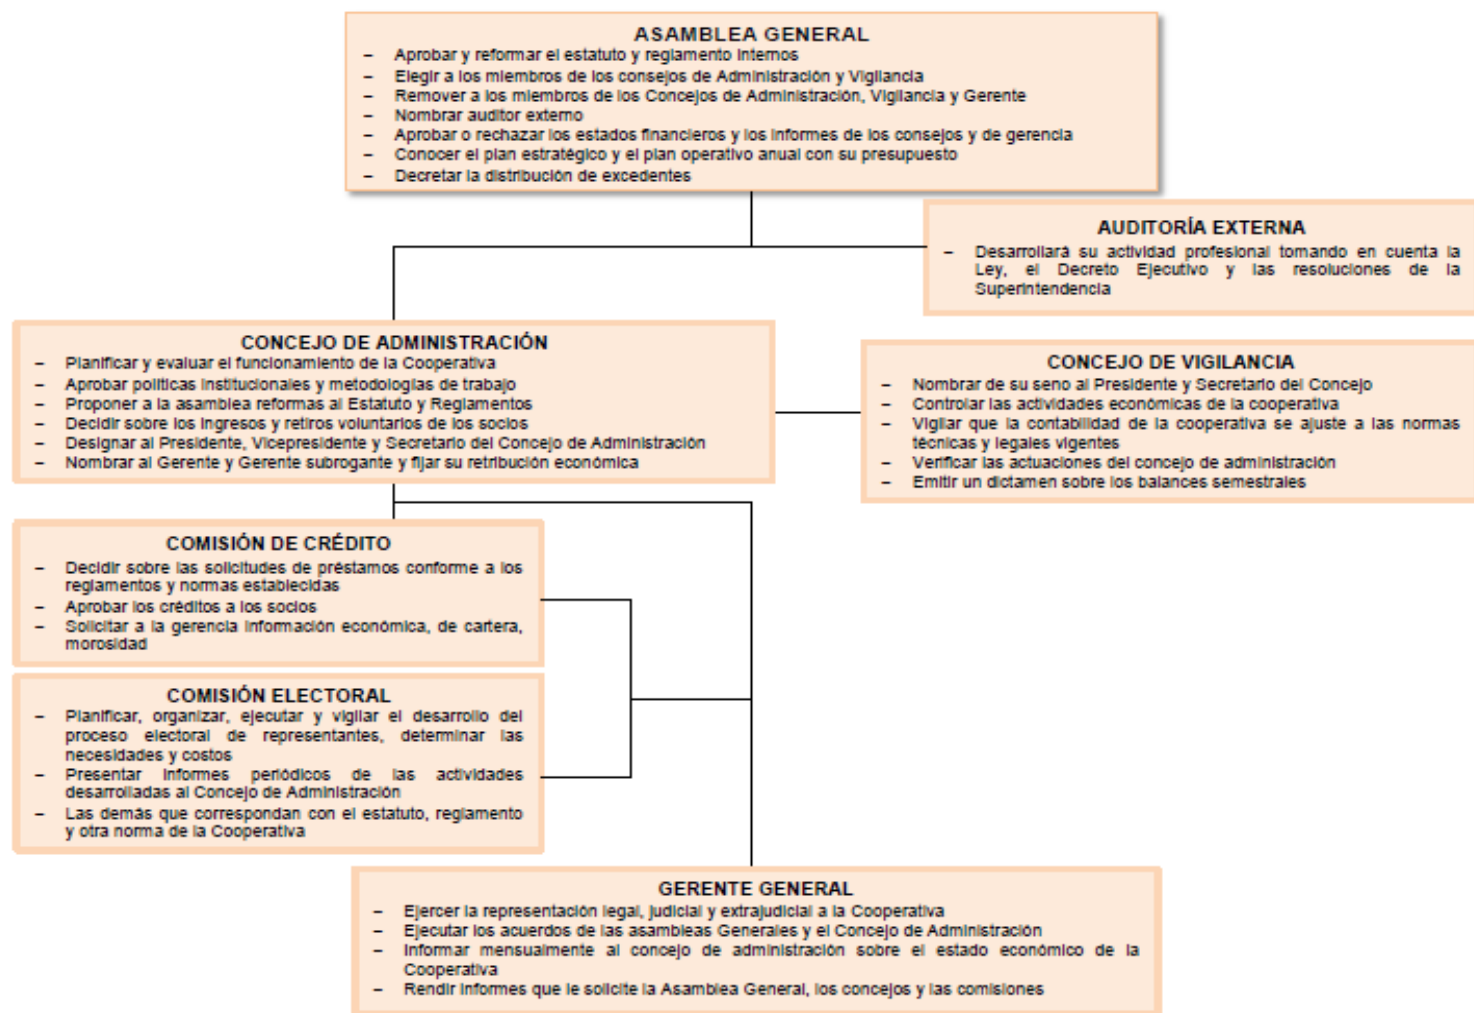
ASAMBLEA GENERAL

– Aprobar y reformar el estatuto y reglamento internos
– Elegir a los miembros de los consejos de Administración y Vigilancia
– Remover a los miembros de los Concejos de Administración, Vigilancia y Gerente
– Nombrar auditor externo
– Aprobar o rechazar los estados financieros y los informes de los consejos y de gerencia
– Conocer el plan estratégico y el plan operativo anual con su presupuesto
– Decretar la distribución de excedentes

AUDITORÍA EXTERNA

– Desarrollará su actividad profesional tomando en cuenta la Ley, el Decreto Ejecutivo y las resoluciones de la Superintendencia

CONCEJO DE ADMINISTRACIÓN

– Planificar y evaluar el funcionamiento de la Cooperativa
– Aprobar políticas institucionales y metodologías de trabajo
– Proponer a la asamblea reformas al Estatuto y Reglamentos
– Decidir sobre los ingresos y retiros voluntarios de los socios
– Designar al Presidente, Vicepresidente y Secretario del Concejo de Administración
– Nombrar al Gerente y Gerente subrogante y fijar su retribución económica

CONCEJO DE VIGILANCIA

– Nombrar de su seno al Presidente y Secretario del Concejo
– Controlar las actividades económicas de la cooperativa
– Vigilar que la contabilidad de la cooperativa se ajuste a las normas técnicas y legales vigentes
– Verificar las actuaciones del concejo de administración
– Emitir un dictamen sobre los balances semestrales

COMISIÓN DE CRÉDITO

– Decidir sobre las solicitudes de préstamos conforme a los reglamentos y normas establecidas
– Aprobar los créditos a los socios
– Solicitar a la gerencia información económica, de cartera, morosidad

COMISIÓN ELECTORAL

– Planificar, organizar, ejecutar y vigilar el desarrollo del proceso electoral de representantes, determinar las necesidades y costos
– Presentar informes periódicos de las actividades desarrolladas al Concejo de Administración
– Las demás que correspondan con el estatuto, reglamento y otra norma de la Cooperativa

GERENTE GENERAL

– Ejercer la representación legal, judicial y extrajudicial a la Cooperativa
– Ejecutar los acuerdos de las asambleas Generales y el Concejo de Administración
– Informar mensualmente al concejo de administración sobre el estado económico de la Cooperativa
– Rendir informes que le solicite la Asamblea General, los concejos y las comisiones